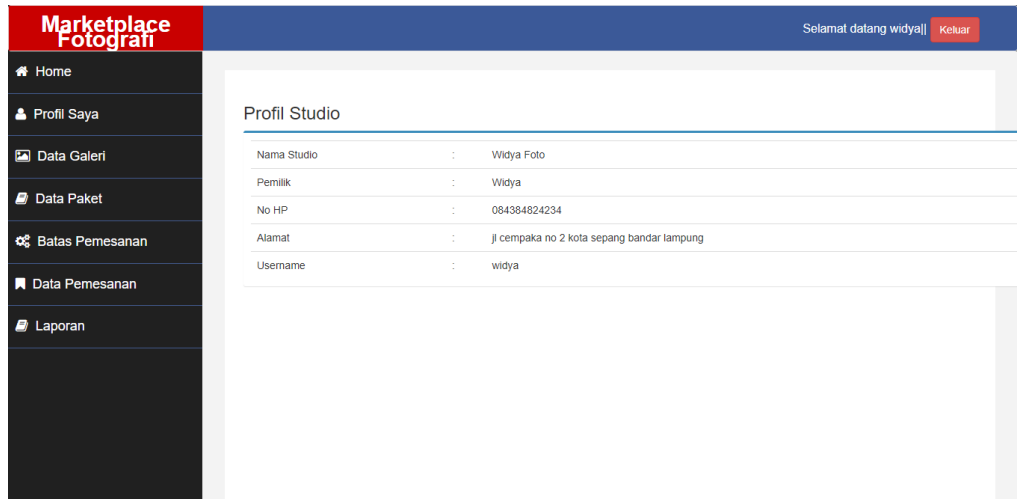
Marketplace Fotografi

Selamat datang widya|| Keluar

Home

Profil Saya

Data Galeri

Data Paket

Batas Pemesanan

Data Pemesanan

Laporan

Profil Studio

| | | |
|---|---|---|
| Nama Studio | : | Widya Foto |
| Pemilik | : | Widya |
| No HP | : | 084384824234 |
| Alamat | : | jl cempaka no 2 kota sepang bandar lampung |
| Username | : | widya |